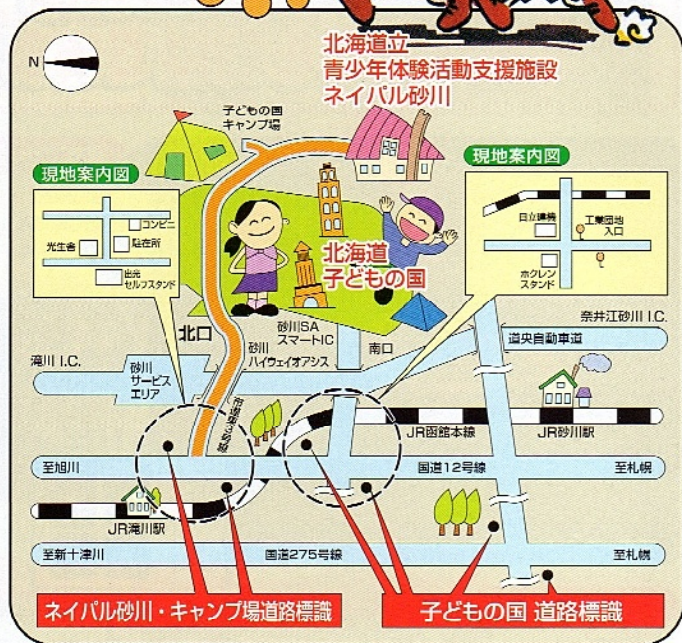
N

北海道立
青少年体験活動支援施設
ネイパル砂川

子どもの国
キャンプ場

現地案内図

コンビニ
光生舎
駐在所
出光
セルフスタンド

現地案内図

日立建機
工業団地
入口
ホクレン
スタンド

北海道
子どもの国

奈井江砂川 I.C.

北口

砂川SA
スマートIC

南口

道央自動車道

砂川
ハイウェイオアシス

滝川 I.C.

砂川
サービス
エリア

市道西5号線

JR函館本線

JR砂川駅

至旭川

国道12号線

至札幌

JR滝川駅

至新十津川

国道275号線

至札幌

ネイパル砂川・キャンプ場道路標識

子どもの国 道路標識